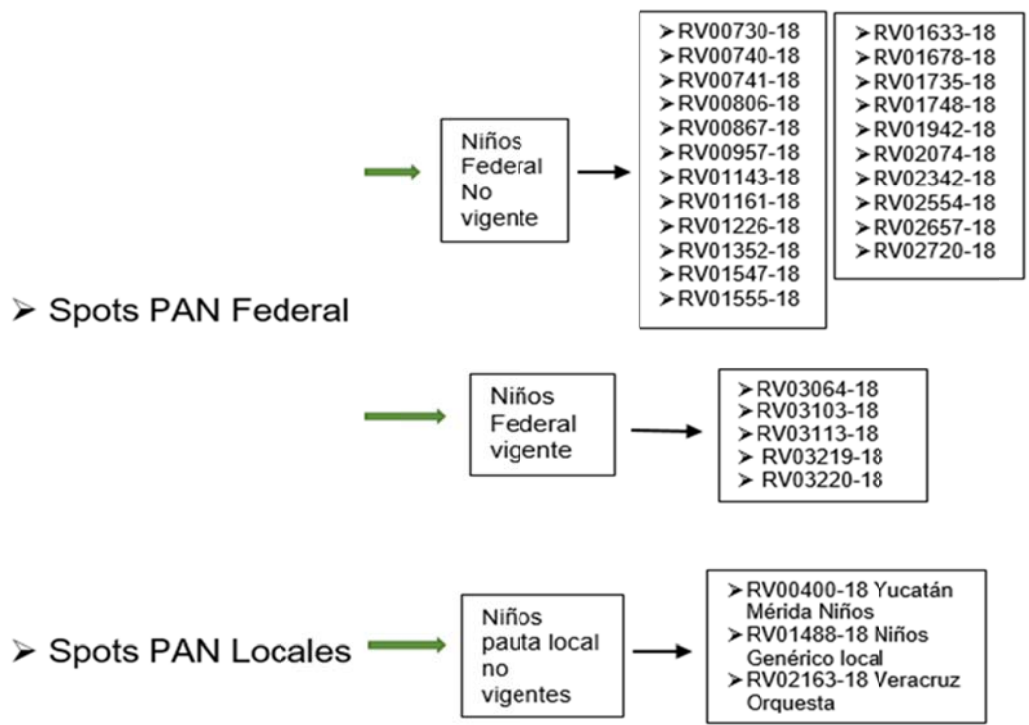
➢ Spots PAN Federal

Niños Federal No vigente

➢RV00730-18
➢RV00740-18
➢RV00741-18
➢RV00806-18
➢RV00867-18
➢RV00957-18
➢RV01143-18
➢RV01161-18
➢RV01226-18
➢RV01352-18
➢RV01547-18
➢RV01555-18

➢RV01633-18
➢RV01678-18
➢RV01735-18
➢RV01748-18
➢RV01942-18
➢RV02074-18
➢RV02342-18
➢RV02554-18
➢RV02657-18
➢RV02720-18

Niños Federal vigente

➢RV03064-18
➢RV03103-18
➢RV03113-18
➢ RV03219-18
➢ RV03220-18

➢ Spots PAN Locales

Niños pauta local no vigentes

➢RV00400-18 Yucatán Mérida Niños
➢RV01488-18 Niños Genérico local
➢RV02163-18 Veracruz Orquesta